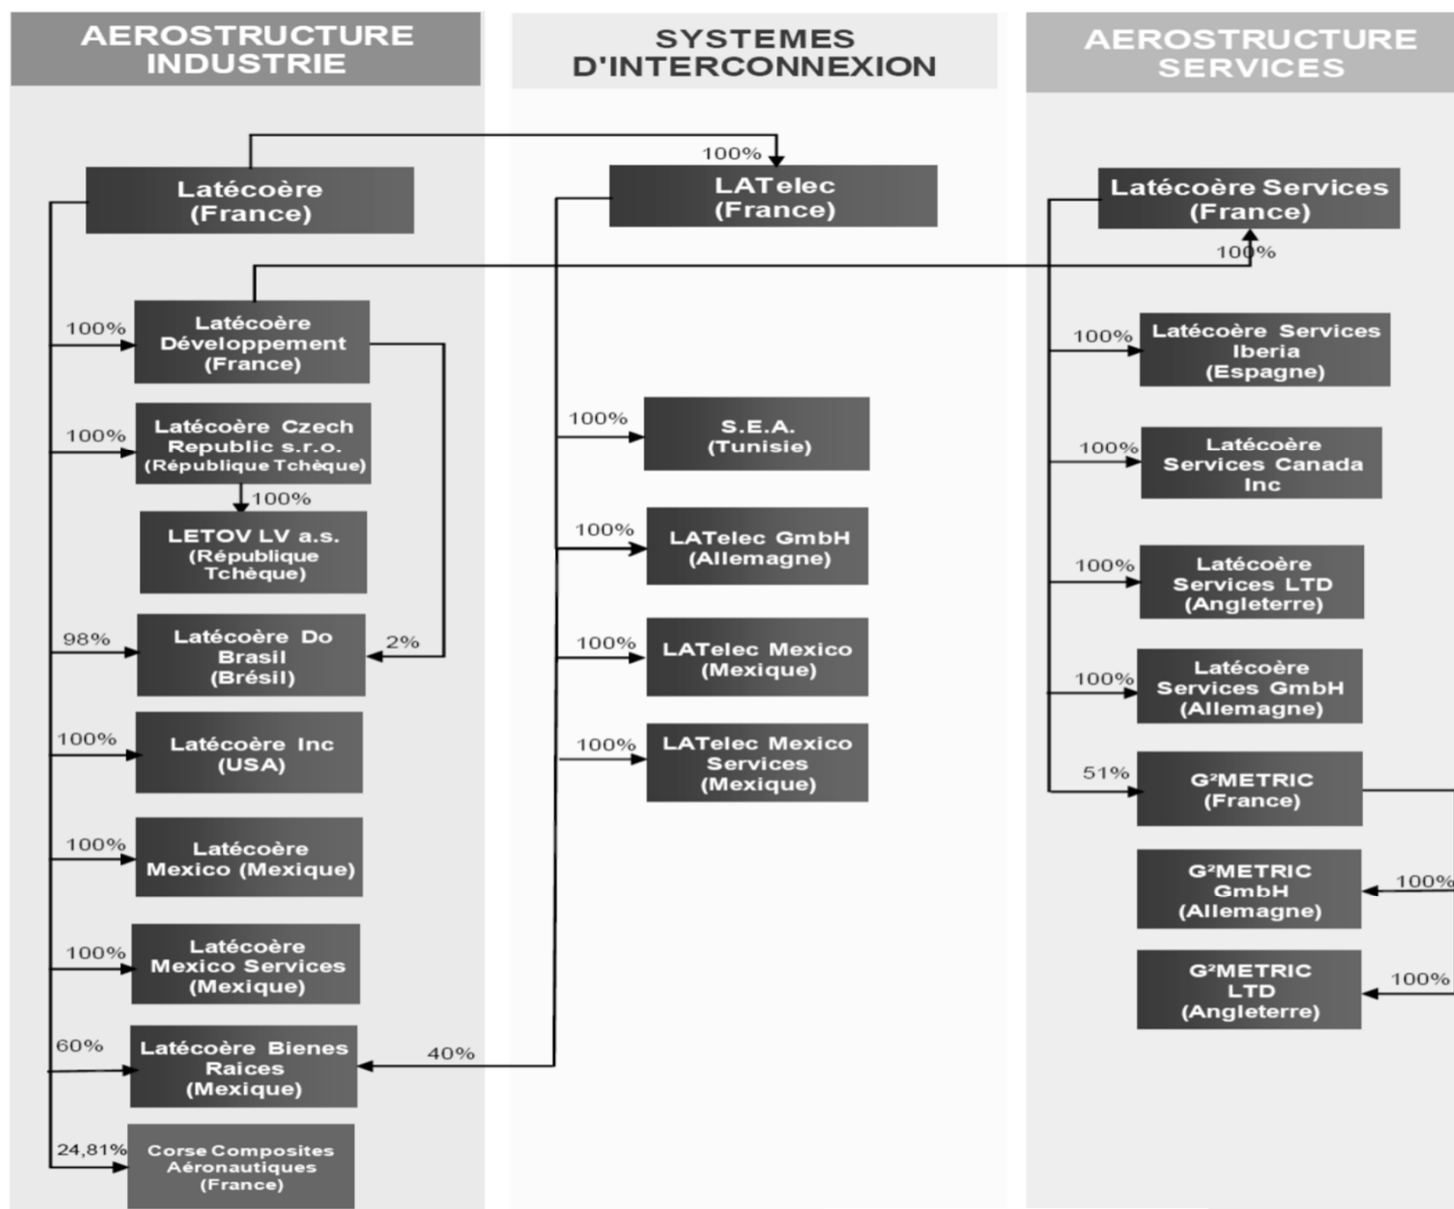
AEROSTRUCTURE INDUSTRIE

Latécoère (France)

100%
Latécoère Développement (France)

100%
Latécoère Czech Republic s.r.o. (République Tchèque)

100%
LETOV LV a.s. (République Tchèque)

98%
Latécoère Do Brasil (Brésil)
2%

100%
Latécoère Inc (USA)

100%
Latécoère Mexico (Mexique)

100%
Latécoère Mexico Services (Mexique)

60%
Latécoère Bienes Raices (Mexique)
40%

24,81%
Corse Composites Aéronautiques (France)

SYSTEMES D'INTERCONNEXION

100%
LATelec (France)

100%
S.E.A. (Tunisie)

100%
LATelec GmbH (Allemagne)

100%
LATelec Mexico (Mexique)

100%
LATelec Mexico Services (Mexique)

AEROSTRUCTURE SERVICES

Latécoère Services (France)
100%

100%
Latécoère Services Iberia (Espagne)

100%
Latécoère Services Canada Inc

100%
Latécoère Services LTD (Angleterre)

100%
Latécoère Services GmbH (Allemagne)

51%
G²METRIC (France)

G²METRIC GmbH (Allemagne)
100%

G²METRIC LTD (Angleterre)
100%